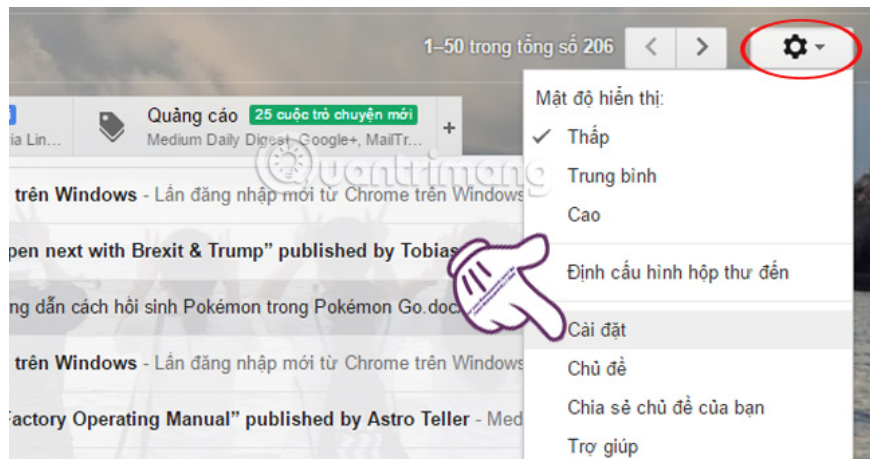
1–50 trong tổng số 206

Quảng cáo 25 cuộc trò chuyện mới

Medium Daily Digest, Google+, MailTr

ia Lin

trên Windows - Lần đăng nhập mới từ Chrome trên Windows

pen next with Brexit & Trump" published by Tobias

ng dẫn cách hồi sinh Pokémon trong Pokémon Go.doc

trên Windows - Lần đăng nhập mới từ Chrome trên Windows

Factory Operating Manual" published by Astro Teller - Med

Mật độ hiển thị:

✔ Thấp

Trung bình

Cao

Định cấu hình hộp thư đến

Cài đặt

Chủ đề

Chia sẻ chủ đề của bạn

Trợ giúp

quantrimang